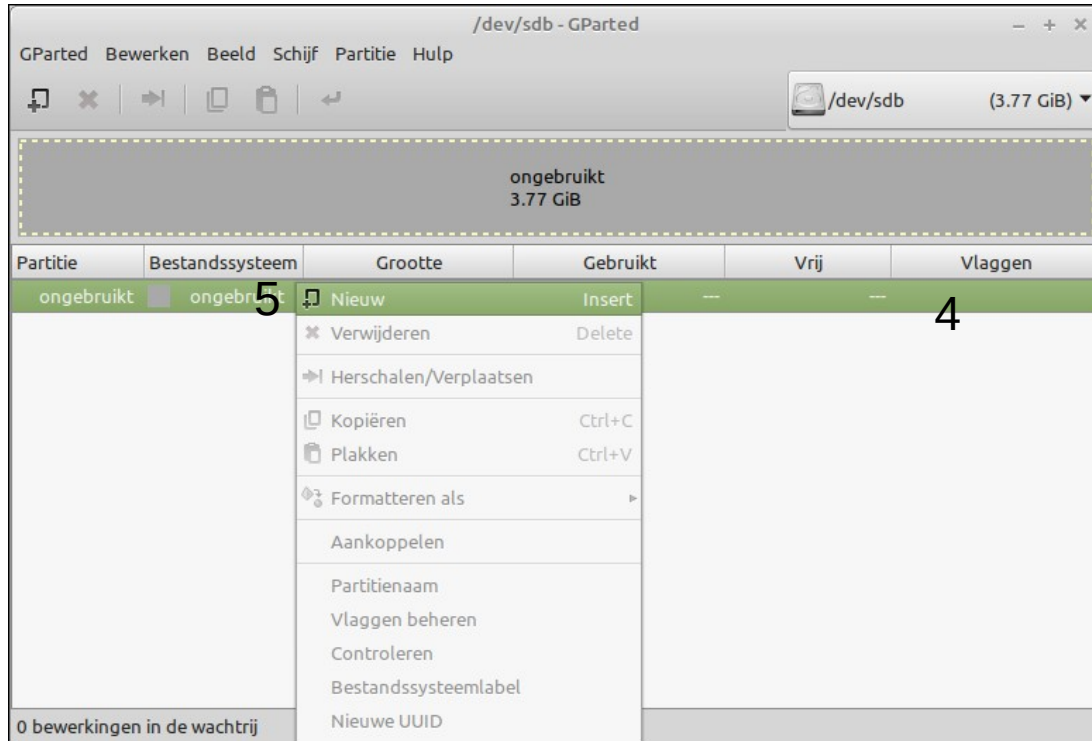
/dev/sdb - GParted

– + ×

GParted Bewerken Beeld Schijf Partitie Hulp

/dev/sdb (3.77 GiB) ▾

ongebruikt
3.77 GiB

| Partitie | Bestandssysteem | Grootte | Gebruikt | Vrij | Vlaggen |
|---|---|---|---|---|---|
| ongebruikt | ongebru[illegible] | | --- | --- | |

5

4

Nieuw Insert
Verwijderen Delete
Herschalen/Verplaatsen
Kopiëren Ctrl+C
Plakken Ctrl+V
Formatteren als ▸
Aankoppelen
Partitienaam
Vlaggen beheren
Controleren
Bestandssysteemlabel
Nieuwe UUID

0 bewerkingen in de wachtrij